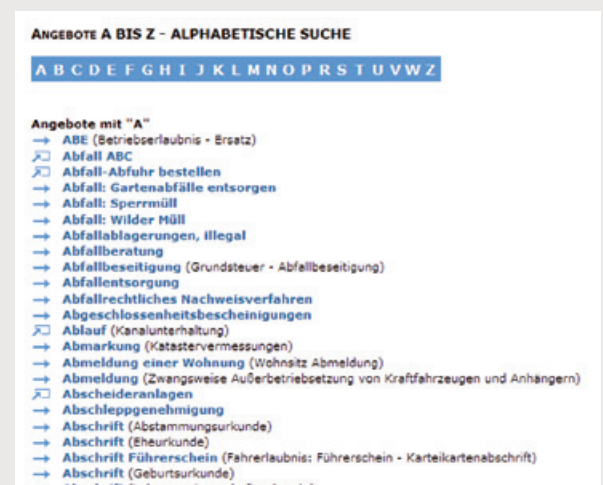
ANGEBOTE A BIS Z - ALPHABETISCHE SUCHE

A B C D E F G H I J K L M N O P R S T U V W Z

Angebote mit "A"
ABE (Betriebserlaubnis - Ersatz)
Abfall ABC
Abfall-Abfuhr bestellen
Abfall: Gartenabfälle entsorgen
Abfall: Sperrmüll
Abfall: Wilder Müll
Abfallablagerungen, illegal
Abfallberatung
Abfallbeseitigung (Grundsteuer - Abfallbeseitigung)
Abfallentsorgung
Abfallrechtliches Nachweisverfahren
Abgeschlossenheitsbescheinigungen
Ablauf (Kanalunterhaltung)
Abmarkung (Katastervermessungen)
Abmeldung einer Wohnung (Wohnsitz Abmeldung)
Abmeldung (Zwangsweise Außerbetriebsetzung von Kraftfahrzeugen und Anhängern)
Abscheideranlagen
Abschleppgenehmigung
Abschrift (Abstammungsurkunde)
Abschrift (Eheurkunde)
Abschrift Führerschein (Fahrerlaubnis: Führerschein - Karteikartenabschrift)
Abschrift (Geburtsurkunde)
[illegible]